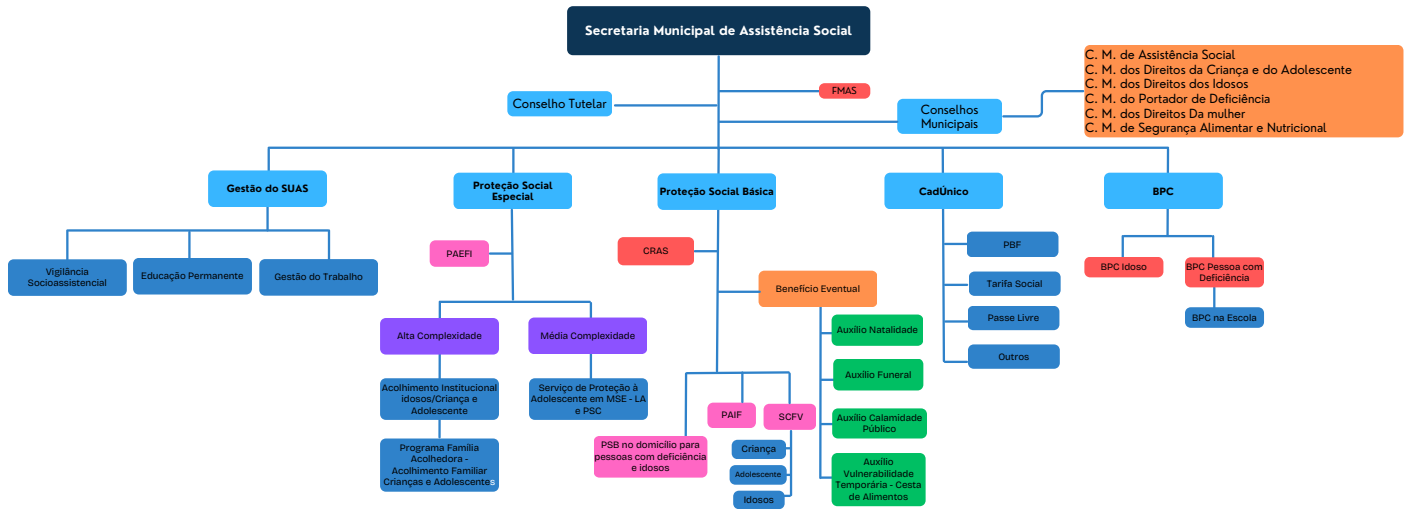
Secretaria Municipal de Assistência Social

Conselho Tutelar

FMAS

Conselhos Municipais

C. M. de Assistência Social
C. M. dos Direitos da Criança e do Adolescente
C. M. dos Direitos dos Idosos
C. M. do Portador de Deficiência
C. M. dos Direitos Da mulher
C. M. de Segurança Alimentar e Nutricional

Gestão do SUAS

Vigilância Socioassistencial

Educação Permanente

Gestão do Trabalho

Proteção Social Especial

PAEFI

Alta Complexidade

Acolhimento Institucional idosos/Criança e Adolescente

Programa Família Acolhedora - Acolhimento Familiar Crianças e Adolescentes

Média Complexidade

Serviço de Proteção à Adolescente em MSE - LA e PSC

Proteção Social Básica

CRAS

Benefício Eventual

Auxílio Natalidade

Auxílio Funeral

Auxílio Calamidade Público

Auxílio Vulnerabilidade Temporária - Cesta de Alimentos

PAIF

SCFV

Criança

Adolescente

Idosos

PSB no domicílio para pessoas com deficiência e idosos

CadÚnico

PBF

Tarifa Social

Passe Livre

Outros

BPC

BPC Idoso

BPC Pessoa com Deficiência

BPC na Escola